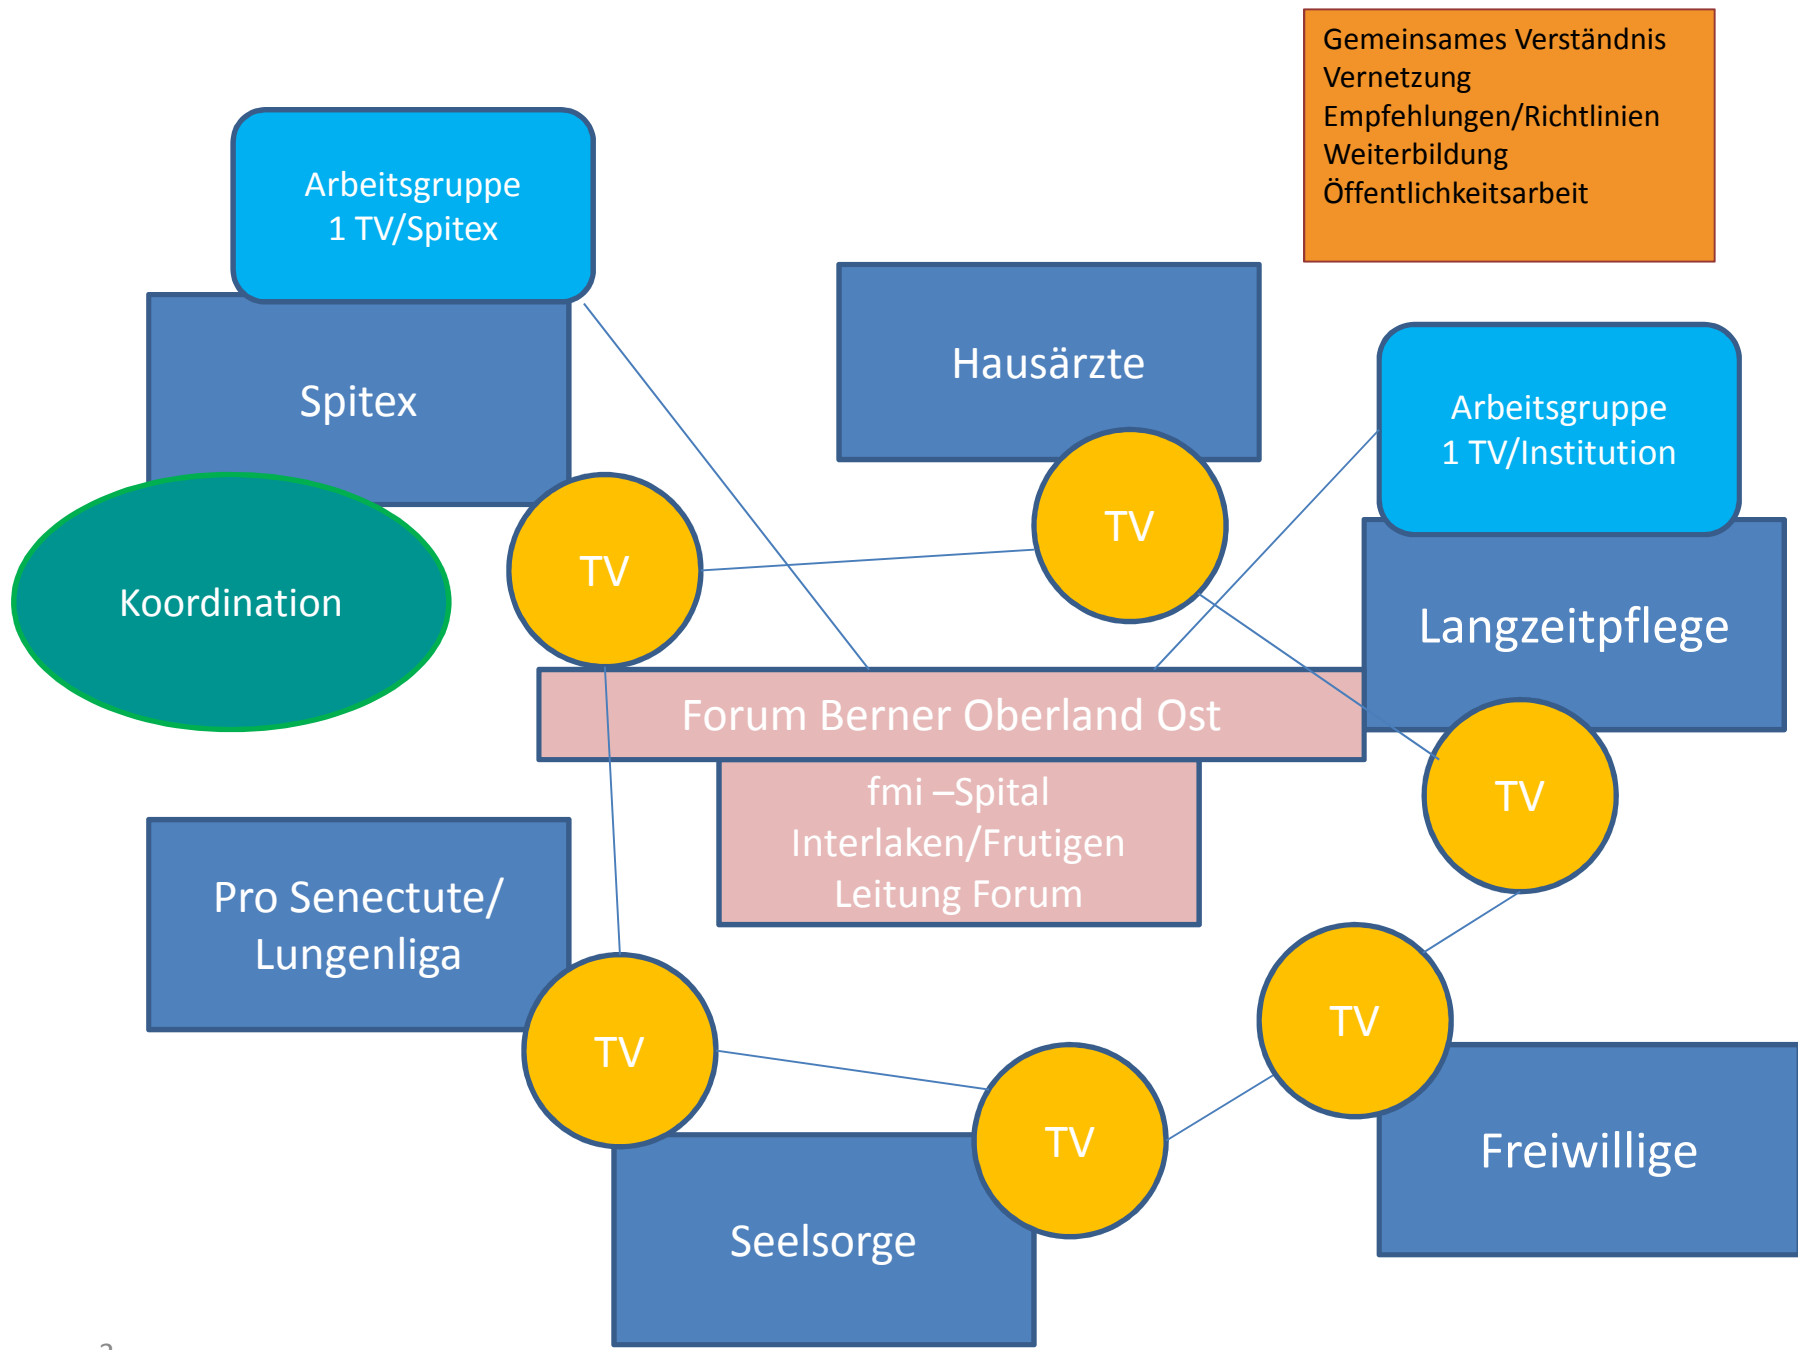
Gemeinsames Verständnis
Vernetzung
Empfehlungen/Richtlinien
Weiterbildung
Öffentlichkeitsarbeit

Arbeitsgruppe
1 TV/Spitex

Spitex

Hausärzte

Arbeitsgruppe
1 TV/Institution

TV

TV

Koordination

Langzeitpflege

Forum Berner Oberland Ost

fmi –Spital
Interlaken/Frutigen
Leitung Forum

TV

Pro Senectute/
Lungenliga

TV

TV

TV

Freiwillige

Seelsorge